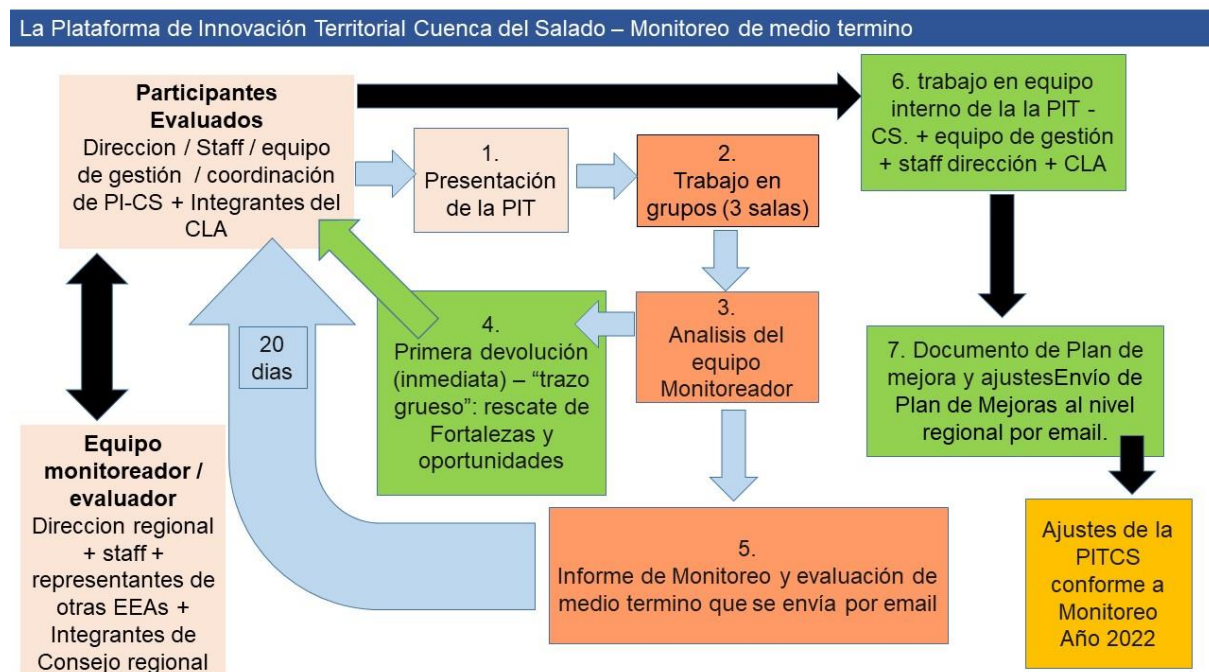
La Plataforma de Innovación Territorial Cuenca del Salado – Monitoreo de medio termino

Participantes Evaluados
Direccion / Staff / equipo de gestión / coordinación de PI-CS + Integrantes del CLA

1. Presentación de la PIT

2. Trabajo en grupos (3 salas)

6. trabajo en equipo interno de la la PIT - CS. + equipo de gestión + staff dirección + CLA

3. Analisis del equipo Monitoreador

4. Primera devolución (inmediata) – “trazo grueso”: rescate de Fortalezas y oportunidades

20 dias

7. Documento de Plan de mejora y ajustesEnvío de Plan de Mejoras al nivel regional por email.

Equipo monitoreador / evaluador
Direccion regional + staff + representantes de otras EEAs + Integrantes de Consejo regional

5. Informe de Monitoreo y evaluación de medio termino que se envía por email

Ajustes de la PITCS conforme a Monitoreo Año 2022